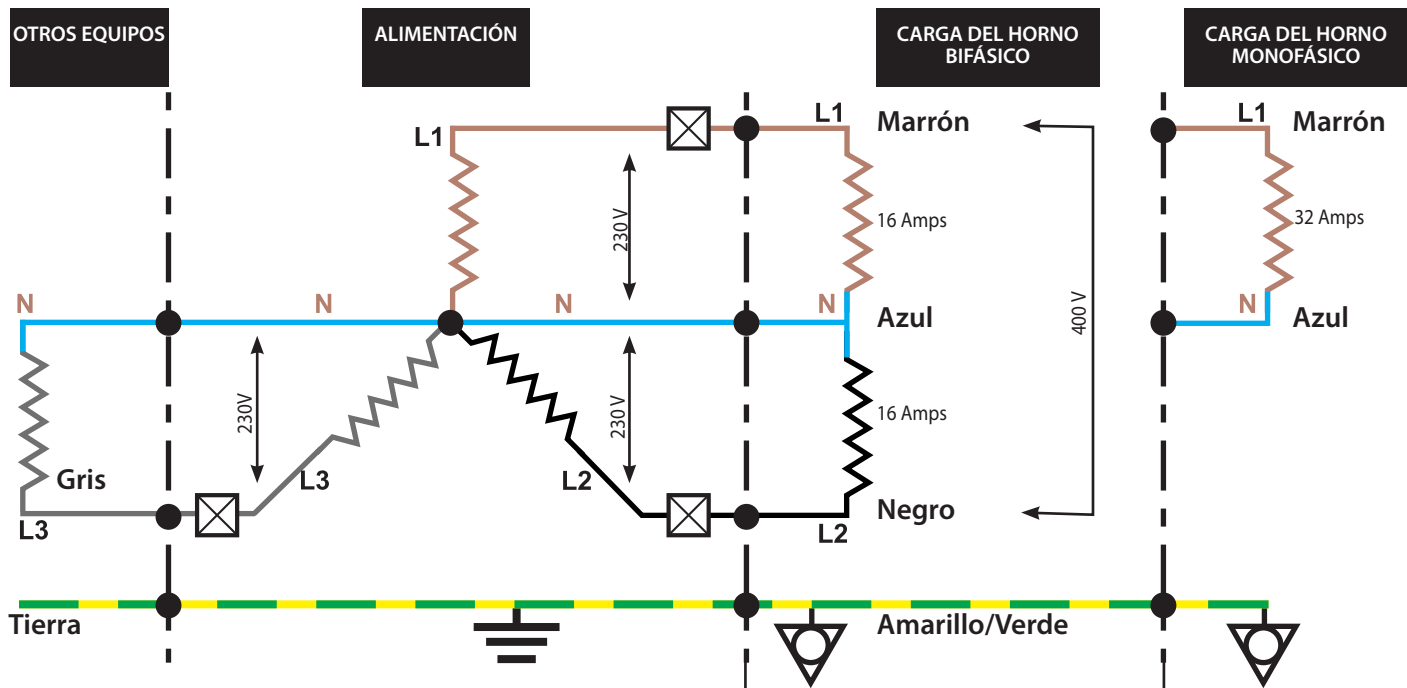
OTROS EQUIPOS

ALIMENTACIÓN

CARGA DEL HORNO BIFÁSICO

CARGA DEL HORNO MONOFÁSICO

L1

L1

Marrón

L1

Marrón

230V

16 Amps

32 Amps

400 V

N

N

N

N

Azul

N

Azul

230V

230V

16 Amps

Gris

L3

L2

Negro

L3

L2

Tierra

Amarillo/Verde